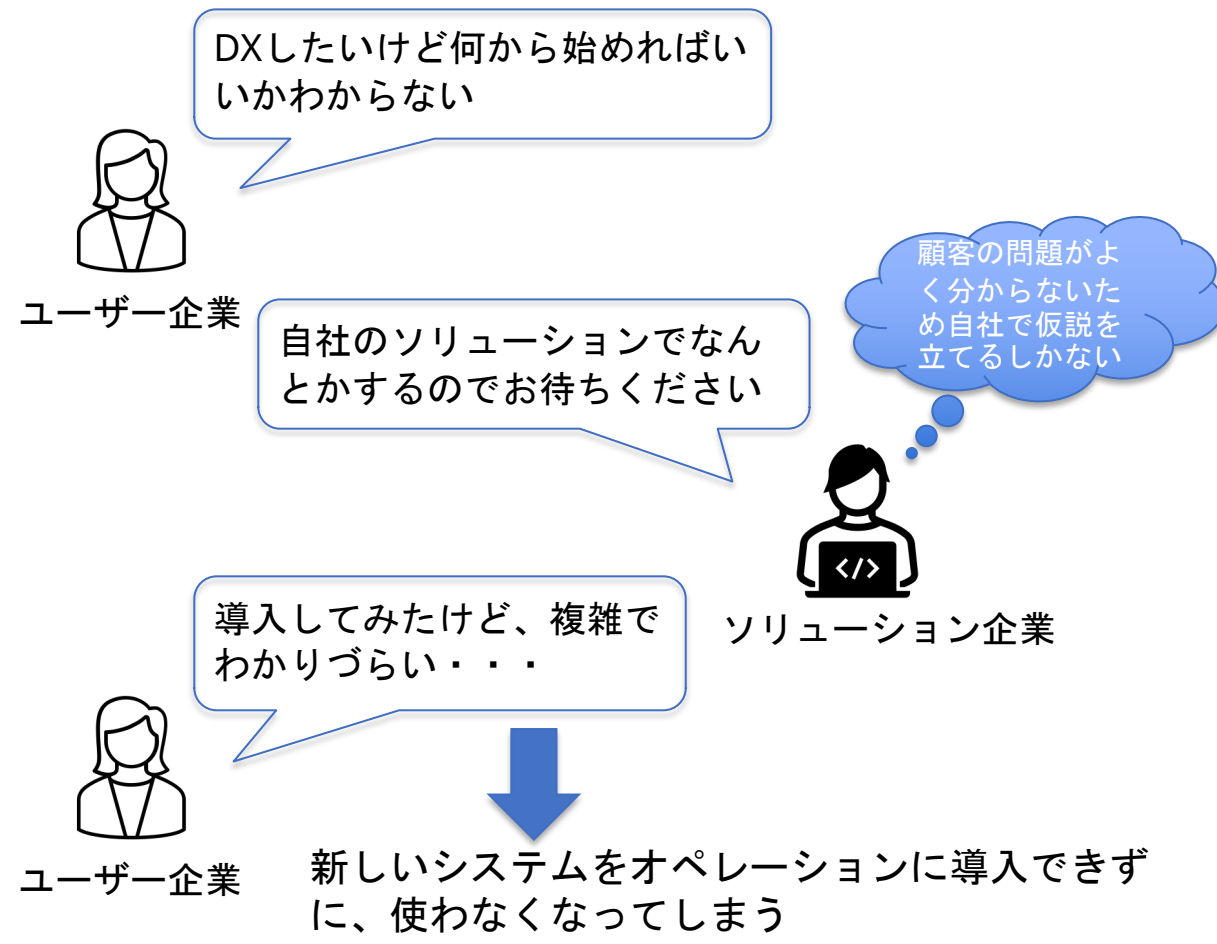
DXしたいけど何から始めればいいかわからない

ユーザー企業

顧客の問題がよく分からないため自社で仮説を立てるしかない

自社のソリューションでなんとかするのでお待ちください

ソリューション企業

導入してみたけど、複雑でわかりづらい・・・

ユーザー企業

新しいシステムをオペレーションに導入できずに、使わなくなってしまう